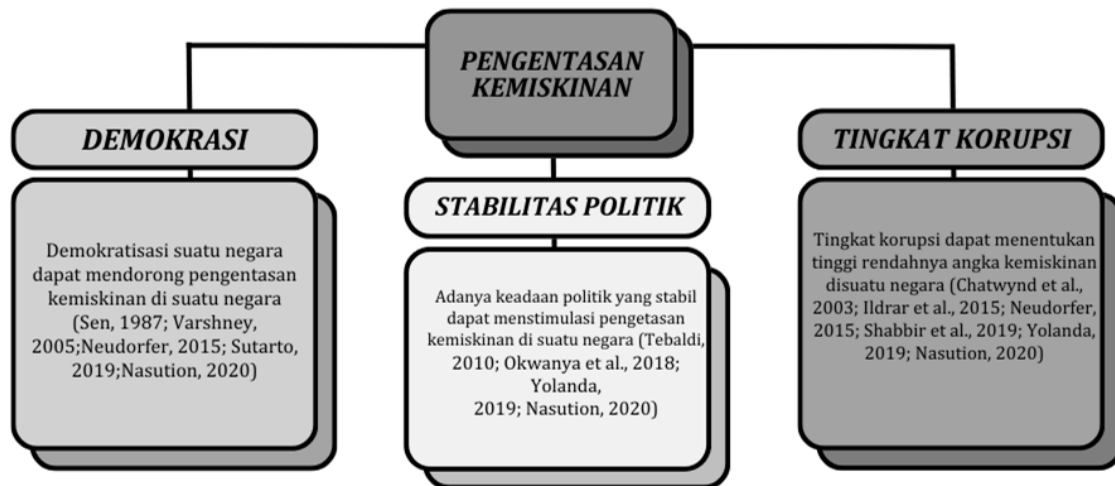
PENGENTASAN KEMISKINAN

DEMOKRASI

Demokratisasi suatu negara dapat mendorong pengentasan kemiskinan di suatu negara (Sen, 1987; Varshney, 2005;Neudorfer, 2015; Sutarto, 2019;Nasution, 2020)

STABILITAS POLITIK

Adanya keadaan politik yang stabil dapat menstimulasi pengetasan kemiskinan di suatu negara (Tebaldi, 2010; Okwanya et al., 2018; Yolanda, 2019; Nasution, 2020)

TINGKAT KORUPSI

Tingkat korupsi dapat menentukan tinggi rendahnya angka kemiskinan disuatu negara (Chatwynd et al., 2003; Ildrar et al., 2015; Neudorfer, 2015; Shabbir et al., 2019; Yolanda, 2019; Nasution, 2020)